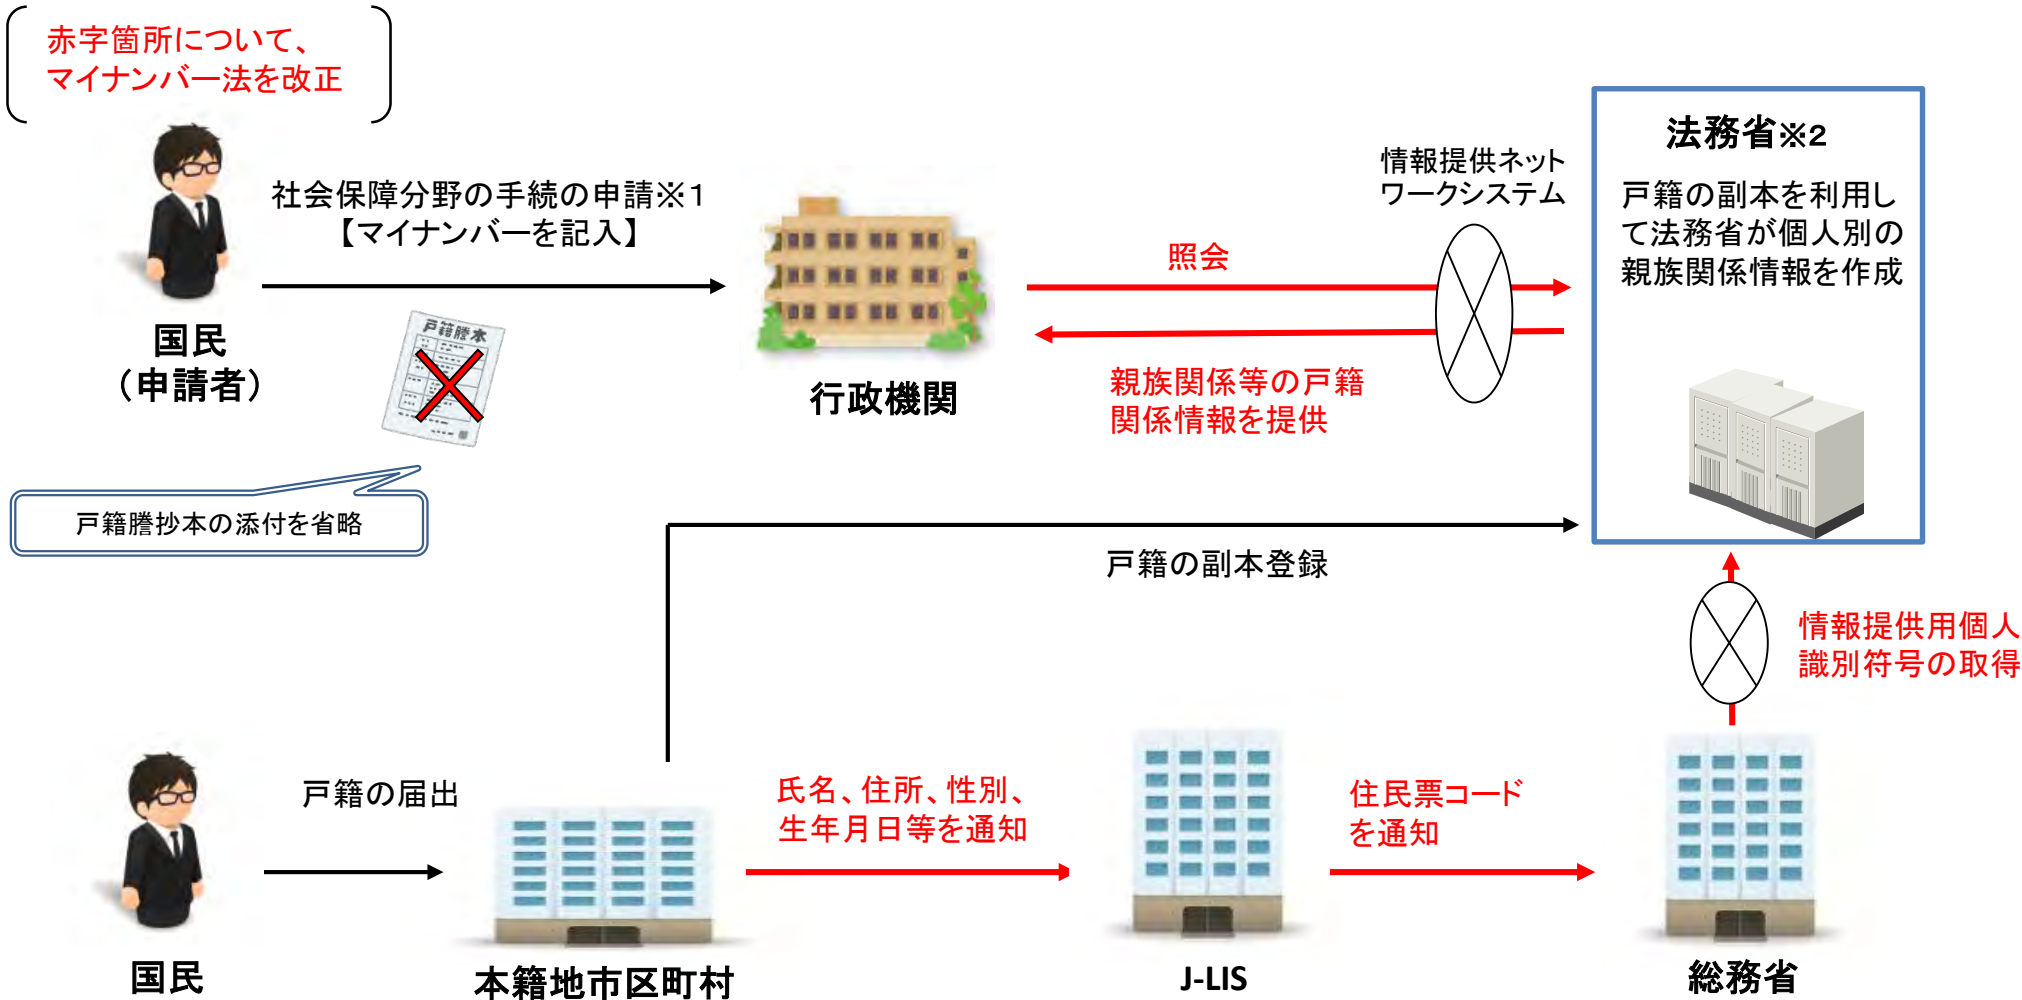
赤字箇所について、
マイナンバー法を改正

社会保障分野の手続の申請※1
【マイナンバーを記入】

国民
（申請者）

戸籍謄本

戸籍謄抄本の添付を省略

行政機関

情報提供ネットワークシステム

照会

親族関係等の戸籍関係情報を提供

法務省※2

戸籍の副本を利用して法務省が個人別の親族関係情報を作成

戸籍の副本登録

情報提供用個人識別符号の取得

国民

戸籍の届出

本籍地市区町村

氏名、住所、性別、生年月日等を通知

J-LIS

住民票コードを通知

総務省